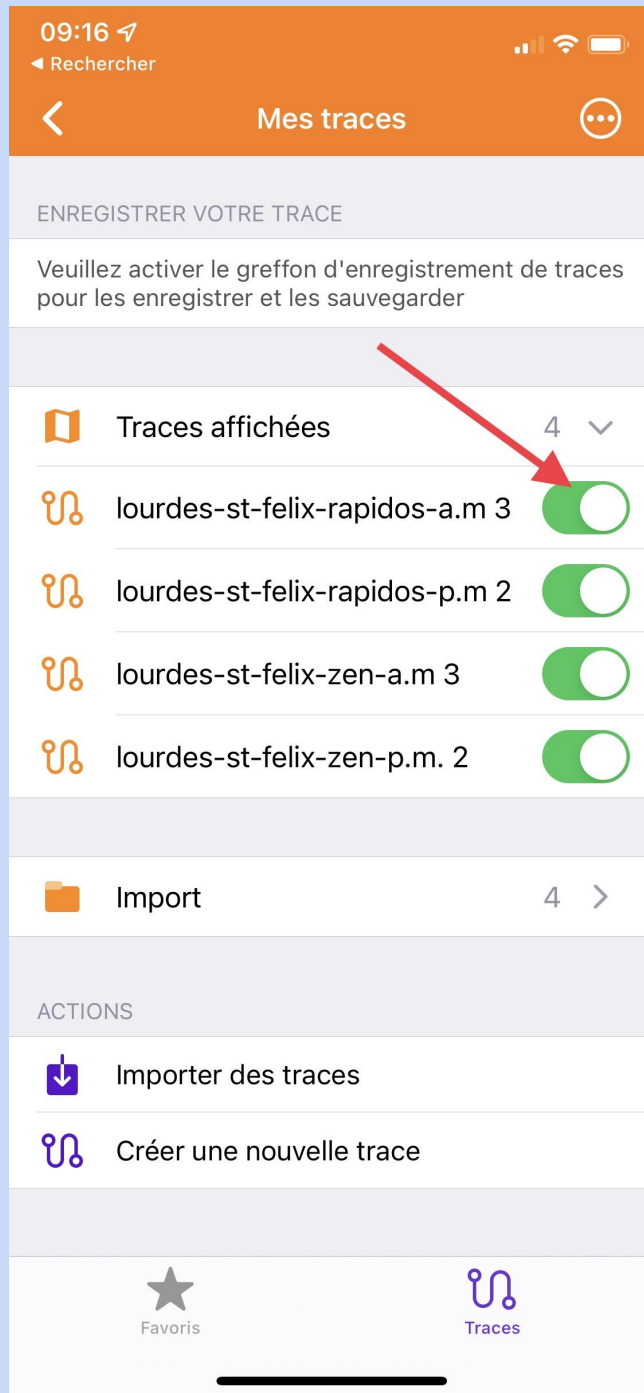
09:16
◀ Rechercher

Mes traces

ENREGISTRER VOTRE TRACE

Veuillez activer le greffon d'enregistrement de traces pour les enregistrer et les sauvegarder

Traces affichées 4

lourdes-st-felix-rapidos-a.m 3

lourdes-st-felix-rapidos-p.m 2

lourdes-st-felix-zen-a.m 3

lourdes-st-felix-zen-p.m. 2

Import 4

ACTIONS

Importer des traces

Créer une nouvelle trace

Favoris

Traces